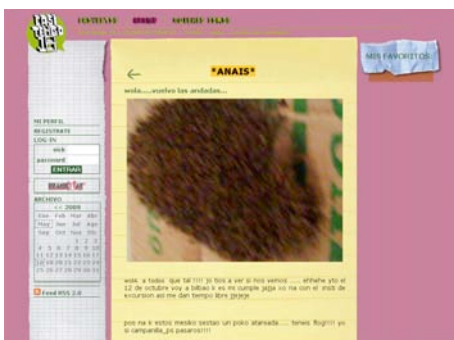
CONTENIDOS   BLOGS   NOVEDADES LEGALES

*ANAIS*

wola.....euelvo las andadas...

MIS FAVORITOS

MI PERFIL
REGISTRATE
LOG-IN
nick
password
ENTRAR

ARCHIVO
<< 2009
Ene Feb Mar Abr
May Jun Jul Ago
Sep Oct Nov Dic
1 2 3
4 5 6 7 8 9 10
11 12 13 14 15 16 17
18 19 20 21 22 23 24
25 26 27 28 29 30

Feed RSS 2.0

wok: a todos que tal !!!! yo tios a ver si nos vemos ...... ehhehe yto el 12 de octubre voy a bilbao k es mi cumple jajja xd na con el insti de excursion asi me dan tiempo libre jejeje

poo na k estos mesko sestao un poko atareada...... tenwo flog!!!! yo si campanilla_ps pasaros!!!